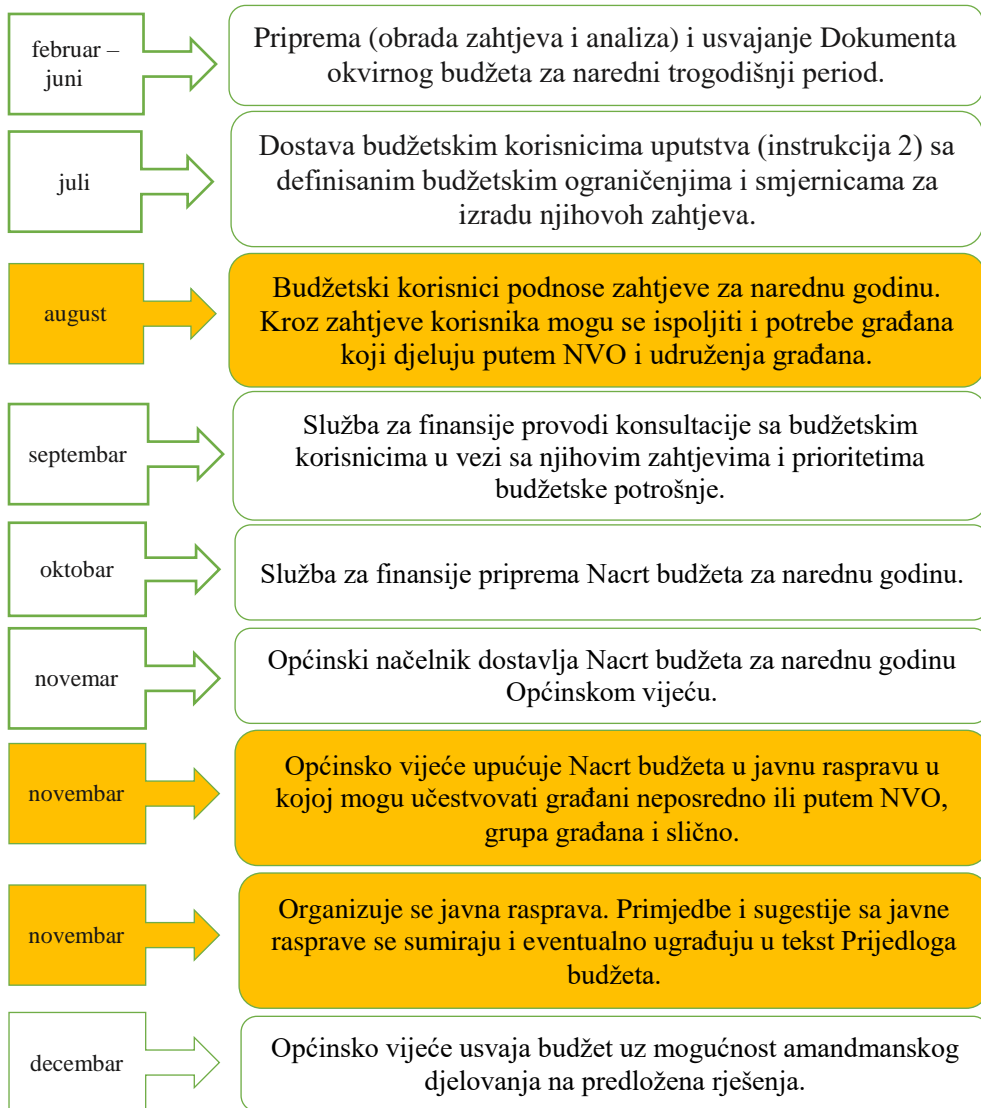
februar – juni

Priprema (obrada zahtjeva i analiza) i usvajanje Dokumenta okvirnog budžeta za naredni trogodišnji period.

juli

Dostava budžetskim korisnicima uputstva (instrukcija 2) sa definisanim budžetskim ograničenjima i smjernicama za izradu njihovoh zahtjeva.

august

Budžetski korisnici podnose zahtjeve za narednu godinu. Kroz zahtjeve korisnika mogu se ispoljiti i potrebe građana koji djeluju putem NVO i udruženja građana.

septembar

Služba za finansije provodi konsultacije sa budžetskim korisnicima u vezi sa njihovim zahtjevima i prioritetima budžetske potrošnje.

oktobar

Služba za finansije priprema Nacrt budžeta za narednu godinu.

novemar

Općinski načelnik dostavlja Nacrt budžeta za narednu godinu Općinskom vijeću.

novembar

Općinsko vijeće upućuje Nacrt budžeta u javnu raspravu u kojoj mogu učestvovati građani neposredno ili putem NVO, grupa građana i slično.

novembar

Organizuje se javna rasprava. Primjedbe i sugestije sa javne rasprave se sumiraju i eventualno ugrađuju u tekst Prijedloga budžeta.

decembar

Općinsko vijeće usvaja budžet uz mogućnost amandmanskog djelovanja na predložena rješenja.